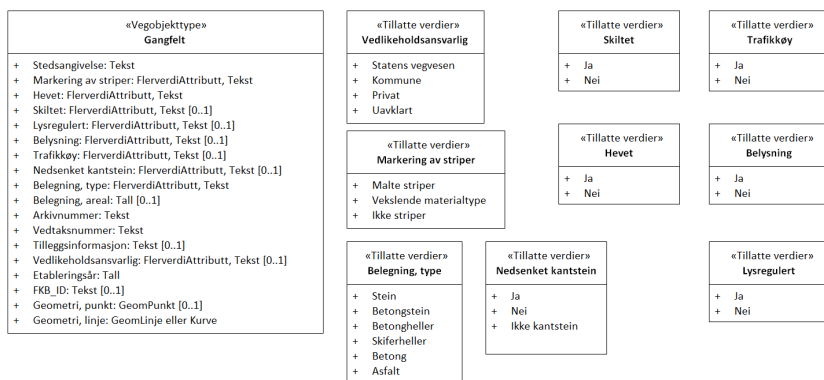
«Vegobjekttype»
Gangfelt

+ Stedsangivelse: Tekst
+ Markering av striper: FlerverdiAttributt, Tekst
+ Hevet: FlerverdiAttributt, Tekst
+ Skiltet: FlerverdiAttributt, Tekst [0..1]
+ Lysregulert: FlerverdiAttributt, Tekst [0..1]
+ Belysning: FlerverdiAttributt, Tekst [0..1]
+ Trafikkøy: FlerverdiAttributt, Tekst [0..1]
+ Nedsenket kantstein: FlerverdiAttributt, Tekst [0..1]
+ Belegning, type: FlerverdiAttributt, Tekst
+ Belegning, areal: Tall [0..1]
+ Arkivnummer: Tekst
+ Vedtaksnummer: Tekst
+ Tilleggsinformasjon: Tekst [0..1]
+ Vedlikeholdsansvarlig: FlerverdiAttributt, Tekst [0..1]
+ Etableringsår: Tall
+ FKB_ID: Tekst [0..1]
+ Geometri, punkt: GeomPunkt [0..1]
+ Geometri, linje: GeomLinje eller Kurve

«Tillatte verdier»
Vedlikeholdsansvarlig

+ Statens vegvesen
+ Kommune
+ Privat
+ Uavklart

«Tillatte verdier»
Markering av striper

+ Malte striper
+ Vekslende materialtype
+ Ikke striper

«Tillatte verdier»
Belegning, type

+ Stein
+ Betongstein
+ Betongheller
+ Skiferheller
+ Betong
+ Asfalt

«Tillatte verdier»
Nedsenket kantstein

+ Ja
+ Nei
+ Ikke kantstein

«Tillatte verdier»
Skiltet

+ Ja
+ Nei

«Tillatte verdier»
Hevet

+ Ja
+ Nei

«Tillatte verdier»
Trafikkøy

+ Ja
+ Nei

«Tillatte verdier»
Belysning

+ Ja
+ Nei

«Tillatte verdier»
Lysregulert

+ Ja
+ Nei